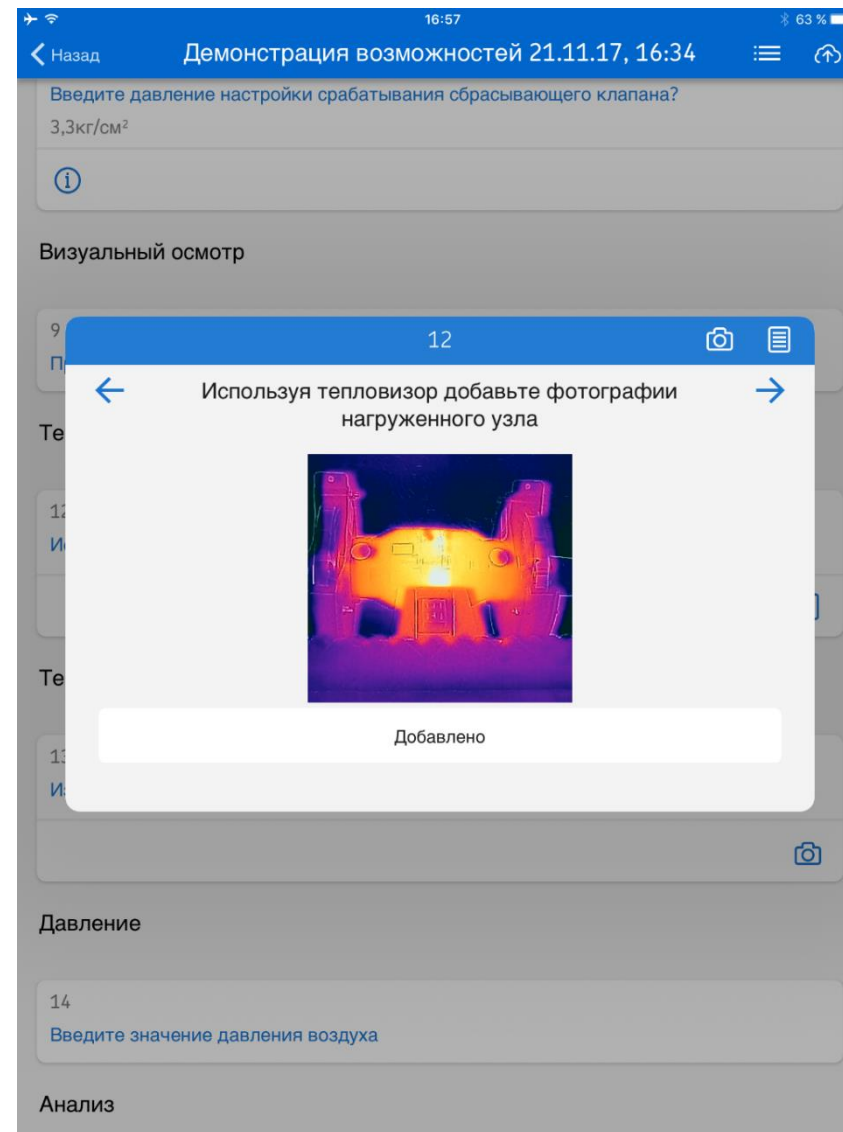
16:57
63 %
Назад
Демонстрация возможностей 21.11.17, 16:34

Введите давление настройки срабатывания сбрасывающего клапана?
3,3кг/см²

Визуальный осмотр

9
П

12
Используя тепловизор добавьте фотографии нагруженного узла

Добавлено

Те

12
И

Те

13
И

Давление

14
Введите значение давления воздуха

Анализ